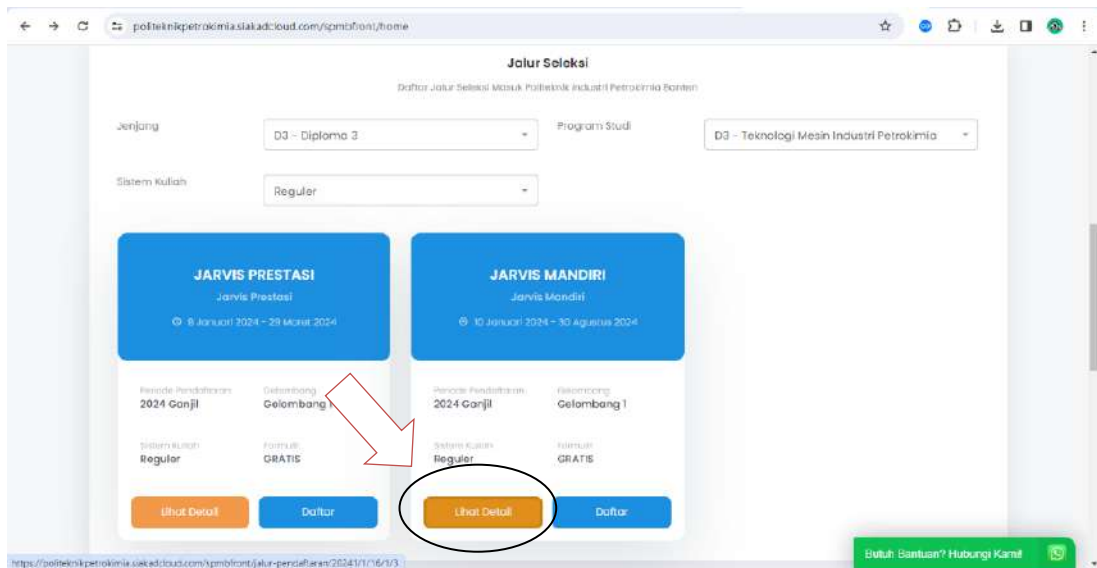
politeknikpetrokimia.siakadcloud.com/spmbfront/home

Jalur Seleksi

Daftar Jalur Seleksi Masuk Politeknik Industri Petrokimia Banten

Jenjang
D3 - Diploma 3

Program Studi
D3 - Teknologi Mesin Industri Petrokimia

Sistem Kuliah
Reguler

JARVIS PRESTASI
Jarvis Prestasi
8 Januari 2024 - 29 Maret 2024

Periode Pendaftaran
2024 Ganjil
Gelombang
Gelombang 1
Sistem Kuliah
Reguler
Formulir
GRATIS

Lihat Detail
Daftar

JARVIS MANDIRI
Jarvis Mandiri
10 Januari 2024 - 30 Agustus 2024

Periode Pendaftaran
2024 Ganjil
Gelombang
Gelombang 1
Sistem Kuliah
Reguler
Formulir
GRATIS

Lihat Detail
Daftar

https://politeknikpetrokimia.siakadcloud.com/spmbfront/jalur-pendaftaran/20241/1/16/1/3

Butuh Bantuan? Hubungi Kami!